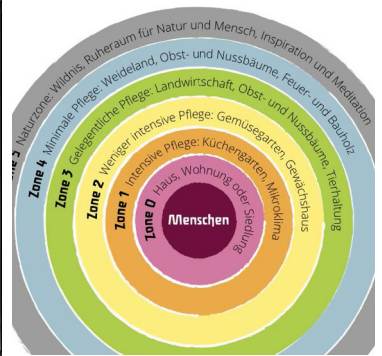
Zone 5 Naturzone: Wildnis, Ruheraum für Natur und Mensch, Inspiration und Meditation

Zone 4 Minimale Pflege: Weideland, Obst- und Nussbäume, Feuer- und Bauholz

Zone 3 Gelegentliche Pflege: Landwirtschaft, Obst- und Nussbäume

Zone 2 Weniger intensive Pflege: Gemüsegarten, Tierhaltung

Zone 1 Intensive Pflege: Küchengarten, Gewächshaus

Zone 0 Haus, Wohnung oder Siedlung, Mikroklima

Menschen